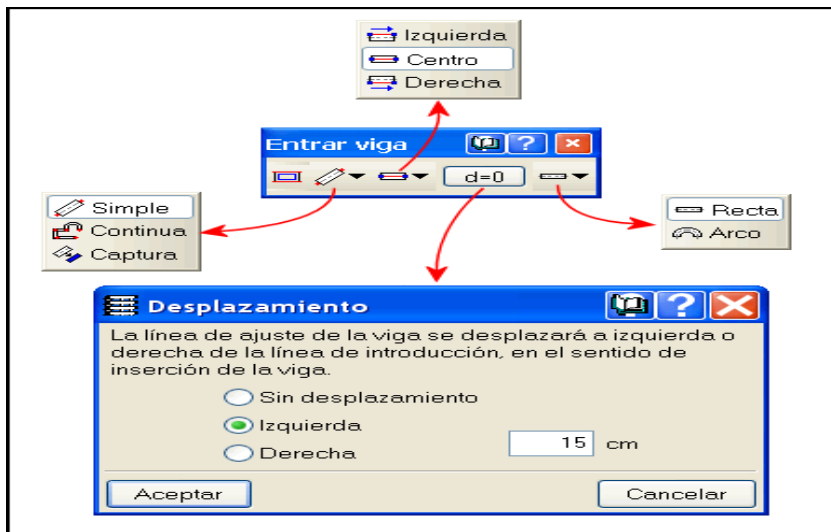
Izquierda
Centro
Derecha

Entrar viga
?
×
d=0

Simple
Continua
Captura

Recta
Arco

Desplazamiento
?
La línea de ajuste de la viga se desplazará a izquierda o derecha de la línea de introducción, en el sentido de inserción de la viga.
Sin desplazamiento
Izquierda
Derecha
15 cm
Aceptar
Cancelar